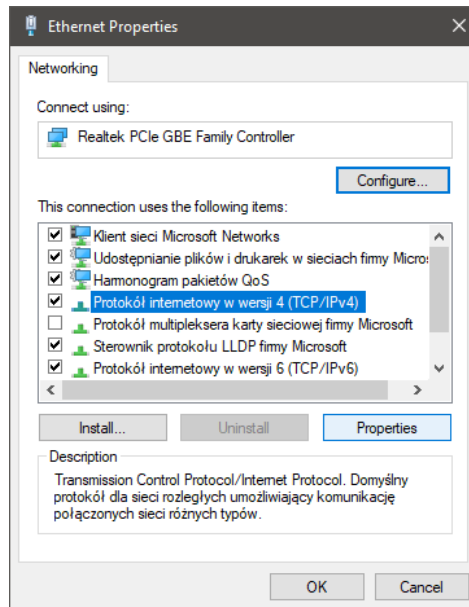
Ethernet Properties

Networking

Connect using:

Realtek PCIe GBE Family Controller

Configure...

This connection uses the following items:

Klient sieci Microsoft Networks
Udostępnianie plików i drukarek w sieciach firmy Micros
Harmonogram pakietów QoS
Protokół internetowy w wersji 4 (TCP/IPv4)
Protokół multipleksera karty sieciowej firmy Microsoft
Sterownik protokołu LLDP firmy Microsoft
Protokół internetowy w wersji 6 (TCP/IPv6)

Install...
Uninstall
Properties

Description

Transmission Control Protocol/Internet Protocol. Domyślny protokół dla sieci rozległych umożliwiający komunikację połączonych sieci różnych typów.

OK
Cancel